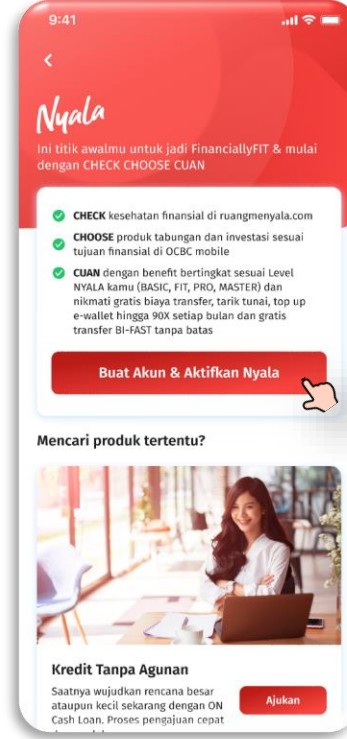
9:41

<

Nyala

Ini titik awalmu untuk jadi FinanciallyFIT & mulai dengan CHECK CHOOSE CUAN

CHECK kesehatan finansial di ruangmenyala.com

CHOOSE produk tabungan dan investasi sesuai tujuan finansial di OCBC mobile

CUAN dengan benefit bertingkat sesuai Level NYALA kamu (BASIC, FIT, PRO, MASTER) dan nikmati gratis biaya transfer, tarik tunai, top up e-wallet hingga 90X setiap bulan dan gratis transfer BI-FAST tanpa batas

Buat Akun & Aktifkan Nyala

Mencari produk tertentu?

Kredit Tanpa Agunan

Saatnya wujudkan rencana besar ataupun kecil sekarang dengan ON Cash Loan. Proses pengajuan cepat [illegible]

Ajukan